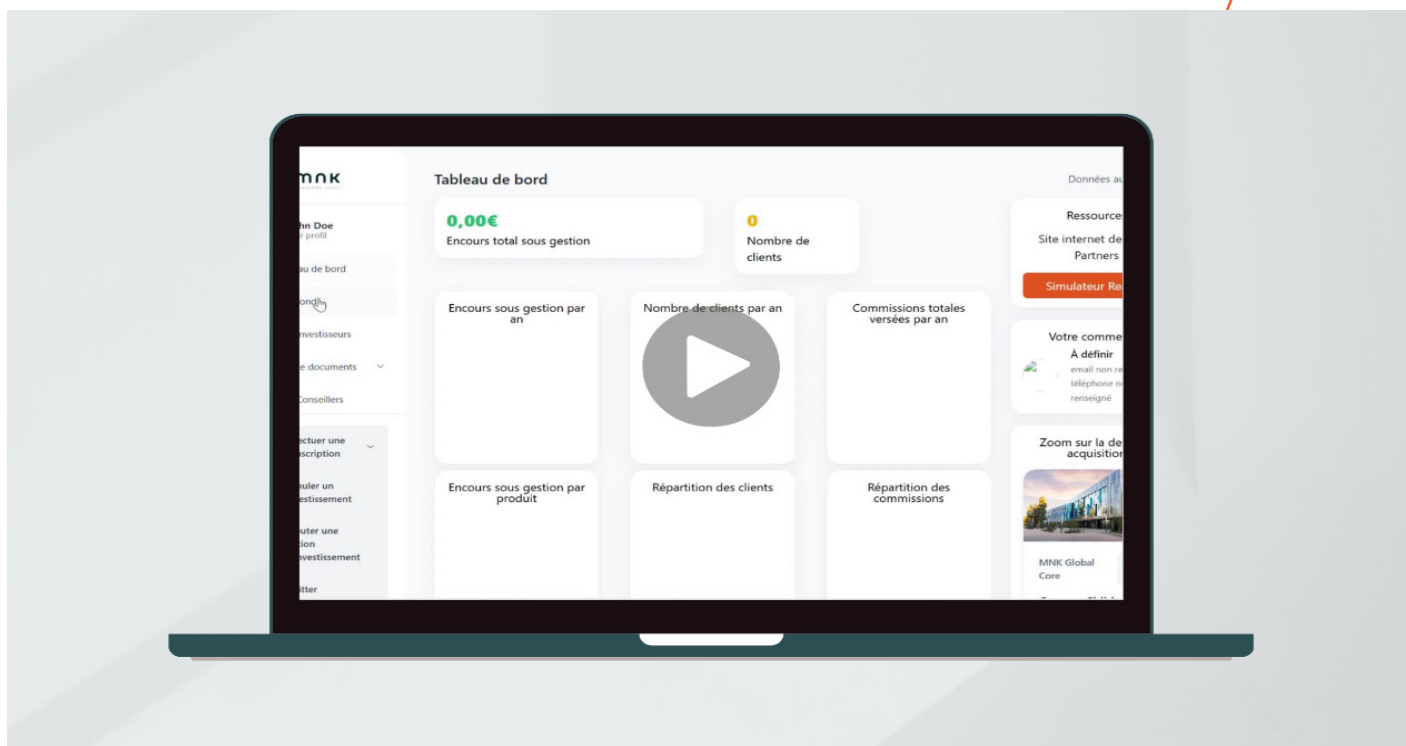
mnk

hn Doe
r profil

au de bord

onds

nvestisseurs

e documents

Conseillers

ectuer une
scription

uler un
estissement

uter une
ion
nvestissement

itter

Tableau de bord

Données au

0,00€
Encours total sous gestion

0
Nombre de clients

Encours sous gestion par an

Nombre de clients par an

Commissions totales versées par an

Encours sous gestion par produit

Répartition des clients

Répartition des commissions

Ressource

Site internet de Partners

Simulateur Re

Votre comme
À définir
email non re
téléphone no
renseigné

Zoom sur la de
acquisitio

MNK Global Core